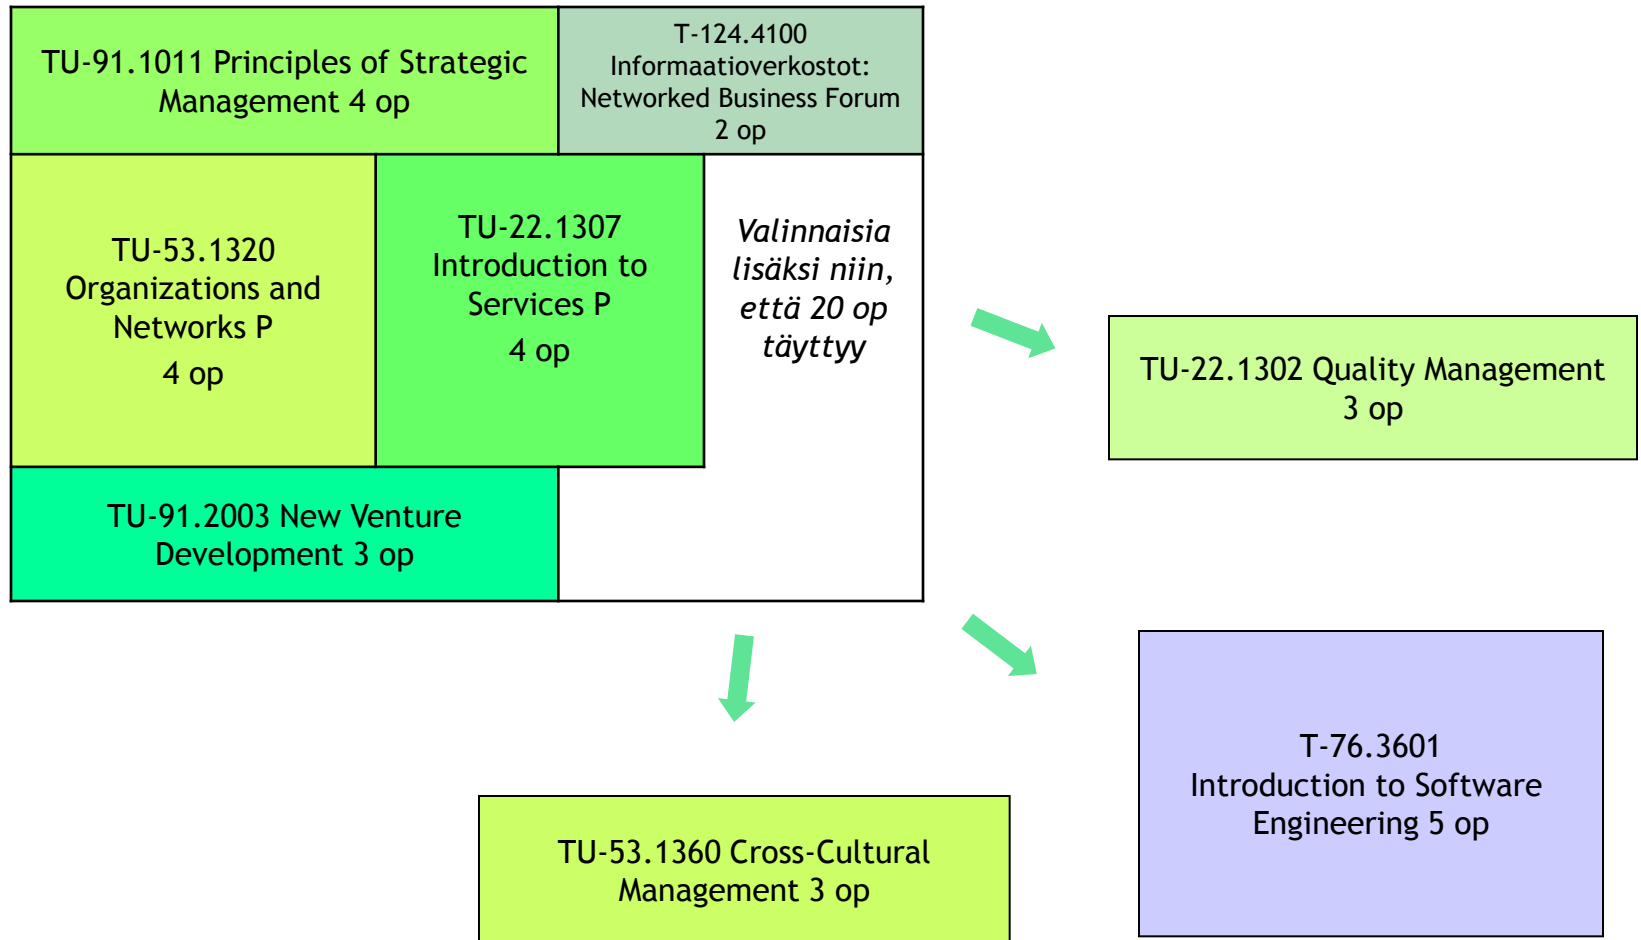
TU-91.1011 Principles of Strategic Management 4 op

T-124.4100 Informaatioverkostot: Networked Business Forum 2 op

TU-53.1320 Organizations and Networks P
4 op

TU-22.1307 Introduction to Services P
4 op

*Valinnaisia lisäksi niin, että 20 op täyttyy*

TU-91.2003 New Venture Development 3 op

TU-22.1302 Quality Management 3 op

T-76.3601 Introduction to Software Engineering 5 op

TU-53.1360 Cross-Cultural Management 3 op